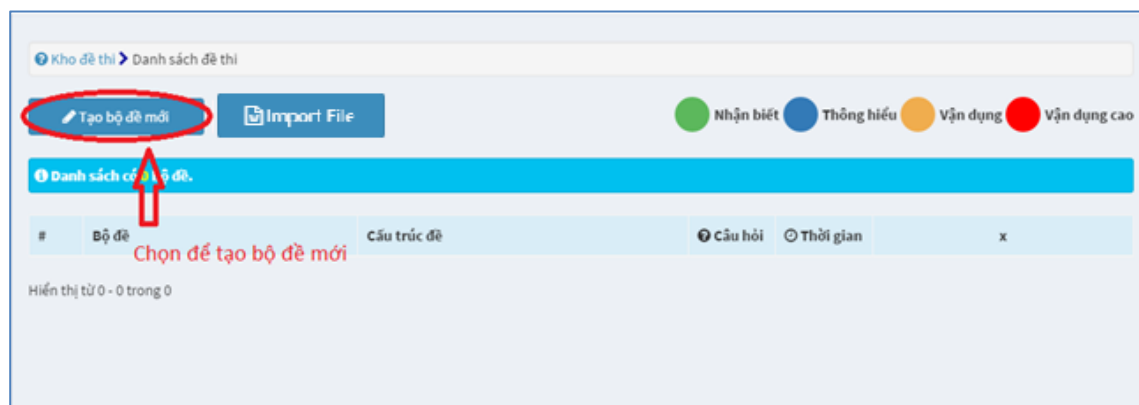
Kho đề thi > Danh sách đề thi

Tạo bộ đề mới

Import File

Nhận biết Thông hiểu Vận dụng Vận dụng cao

Danh sách có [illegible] bộ đề.

| # | Bộ đề | Cấu trúc đề | Câu hỏi | Thời gian | x |
|---|---|---|---|---|---|

Chọn để tạo bộ đề mới

Hiển thị từ 0 - 0 trong 0